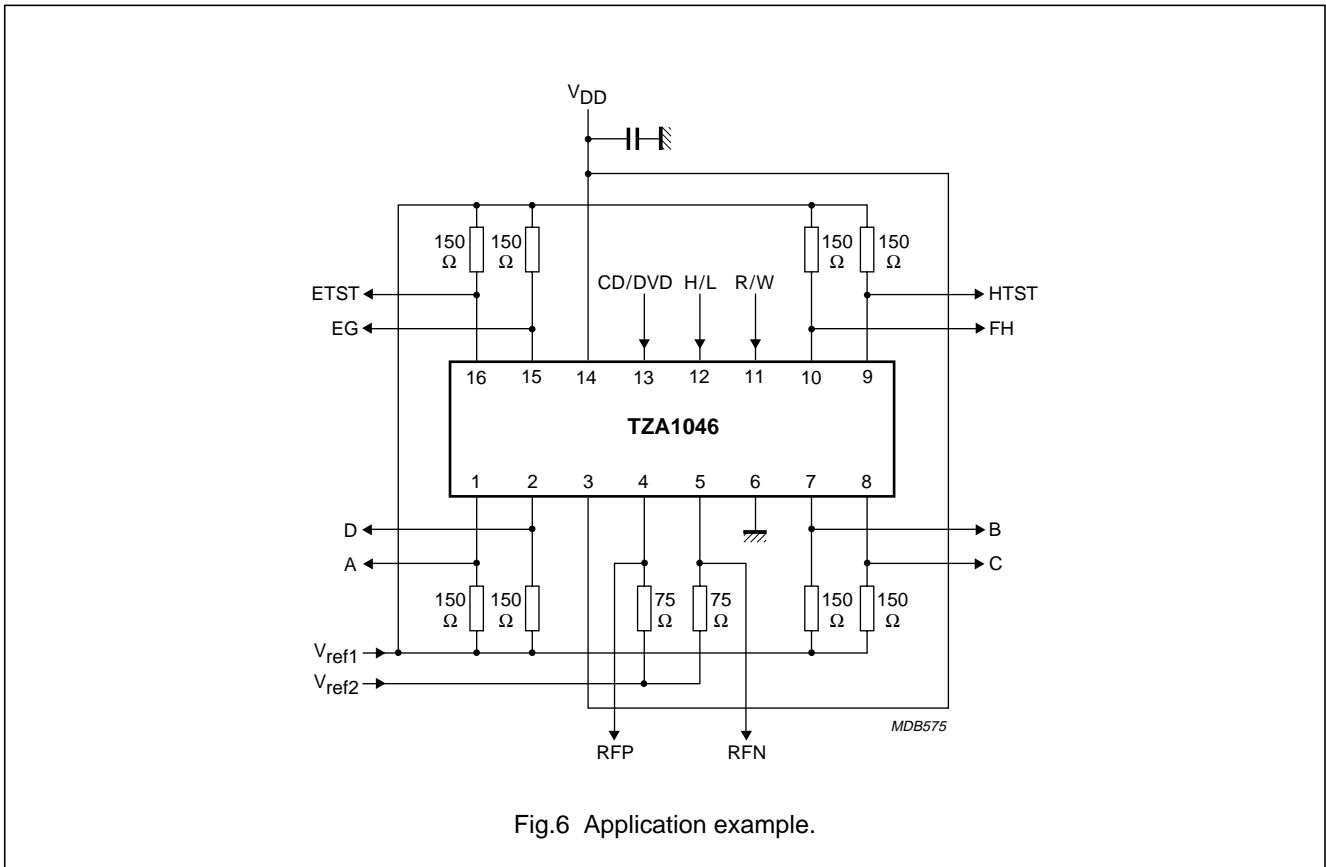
$V_{DD}$

150 Ω
150 Ω
150 Ω
150 Ω

ETST
EG
CD/DVD
H/L
R/W
HTST
FH

16 15 14 13 12 11 10 9

TZA1046

1 2 3 4 5 6 7 8

D
A
B
C

150 Ω
150 Ω
75 Ω
75 Ω
150 Ω
150 Ω

$V_{ref1}$
$V_{ref2}$

MDB575

RFP
RFN

Fig.6 Application example.